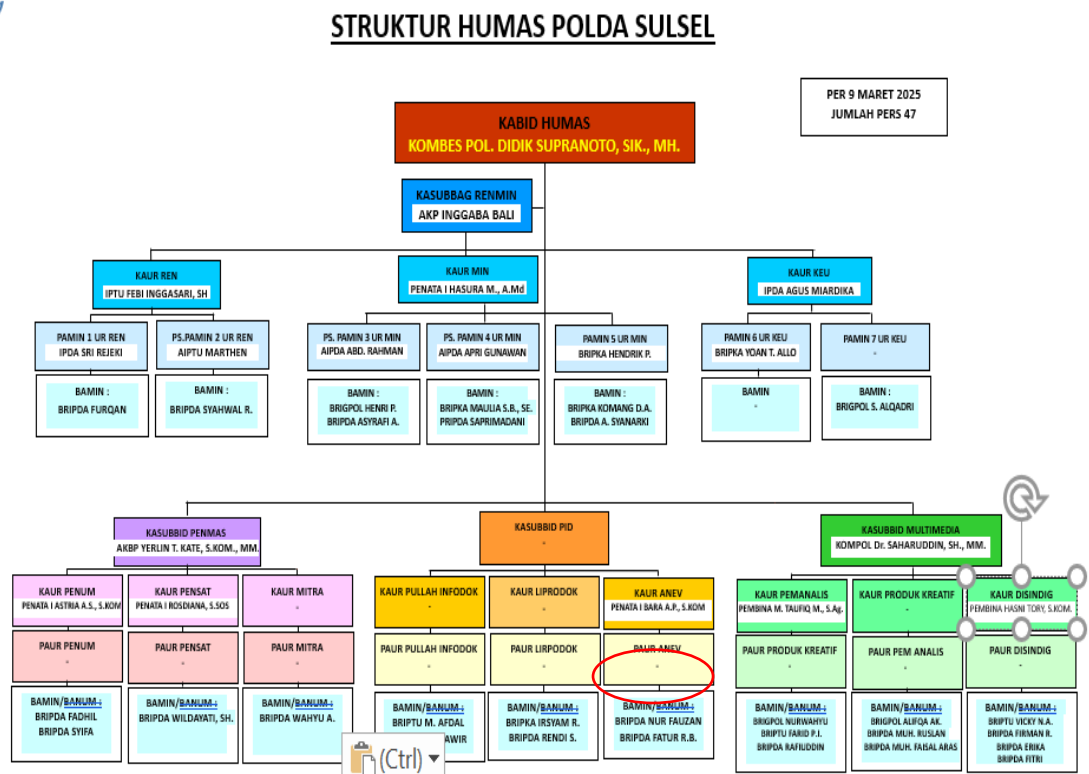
STRUKTUR HUMAS POLDA SULSEL

PER 9 MARET 2025
JUMLAH PERS 47

KABID HUMAS
KOMBES POL. DIDIK SUPRANOTO, SIK., MH.

KASUBBAG RENMIN
AKP INGGABA BALI

KAUR REN
IPTU FEBI INGGASARI, SH

KAUR MIN
PENATA I HASURA M., A.Md

KAUR KEU
IPDA AGUS MIARDIKA

PAMIN 1 UR REN
IPDA SRI REJEKI

PS.PAMIN 2 UR REN
AIPTU MARTHEN

PS. PAMIN 3 UR MIN
AIPDA ABD. RAHMAN

PS. PAMIN 4 UR MIN
AIPDA APRI GUNAWAN

PAMIN 5 UR MIN
BRIPKA HENDRIK P.

PAMIN 6 UR KEU
BRIPKA YOAN T. ALLO

PAMIN 7 UR KEU
-

BAMIN :
BRIPDA FURQAN

BAMIN :
BRIPDA SYAHWAL R.

BAMIN :
BRIGPOL HENRI P.
BRIPDA ASYRAFI A.

BAMIN :
BRIPKA MAULIA S.B., SE.
PRIPDA SAPRIMADANI

BAMIN :
BRIPKA KOMANG D.A.
BRIPDA A. SYANARKI

BAMIN
-

BAMIN :
BRIGPOL S. ALQADRI

KASUBBID PENMAS
AKBP YERLIN T. KATE, S.KOM., MM.

KASUBBID PID
-

KASUBBID MULTIMEDIA
KOMPOL Dr. SAHARUDDIN, SH., MM.

KAUR PENUM
PENATA I ASTRIA A.S., S.KOM

KAUR PENSAT
PENATA I ROSDIANA, S.SOS

KAUR MITRA
-

KAUR PULLAH INFODOK
-

KAUR LIPRODOK
-

KAUR ANEV
PENATA I BARA A.P., S.KOM

KAUR PEMANALIS
PEMBINA M. TAUFIQ M., S.Ag.

KAUR PRODUK KREATIF
-

KAUR DISINDIG
PEMBINA HASNI TORY, S.KOM.

PAUR PENUM
-

PAUR PENSAT
-

PAUR MITRA
-

PAUR PULLAH INFODOK
-

PAUR LIPRODOK
-

PAUR ANEV
-

PAUR PRODUK KREATIF
-

PAUR PEM ANALIS
-

PAUR DISINDIG
-

BAMIN/BANUM :
BRIPDA FADHIL
BRIPDA SYIFA

BAMIN/BANUM :
BRIPDA WILDAYATI, SH.

BAMIN/BANUM :
BRIPDA WAHYU A.

BAMIN/BANUM :
BRIPTU M. AFDAL
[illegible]AWIR

BAMIN/BANUM :
BRIPKA IRSYAM R.
BRIPDA RENDI S.

BAMIN/BANUM :
BRIPDA NUR FAUZAN
BRIPDA FATUR R.B.

BAMIN/BANUM :
BRIGPOL NURWAHYU
BRIPTU FARID P.I.
BRIPDA RAFIUDDIN

BAMIN/BANUM :
BRIGPOL ALIFQA AK.
BRIPDA MUH. RUSLAN
BRIPDA MUH. FAISAL ARAS

BAMIN/BANUM :
BRIPTU VICKY N.A.
BRIPDA FIRMAN R.
BRIPDA ERIKA
BRIPDA FITRI

(Ctrl)